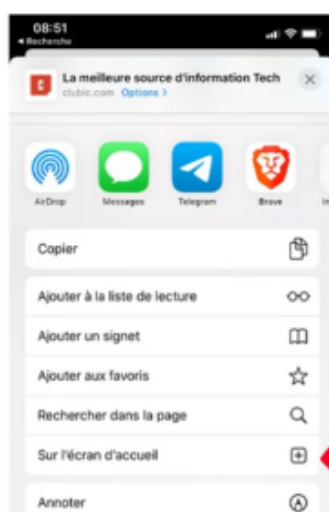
08:51
◂ Recherche

La meilleure source d'information Tech
clubic.com Options >

AirDrop
Messages
Telegram
Brave

Copier

Ajouter à la liste de lecture

Ajouter un signet

Ajouter aux favoris

Rechercher dans la page

Sur l'écran d'accueil

Annoter